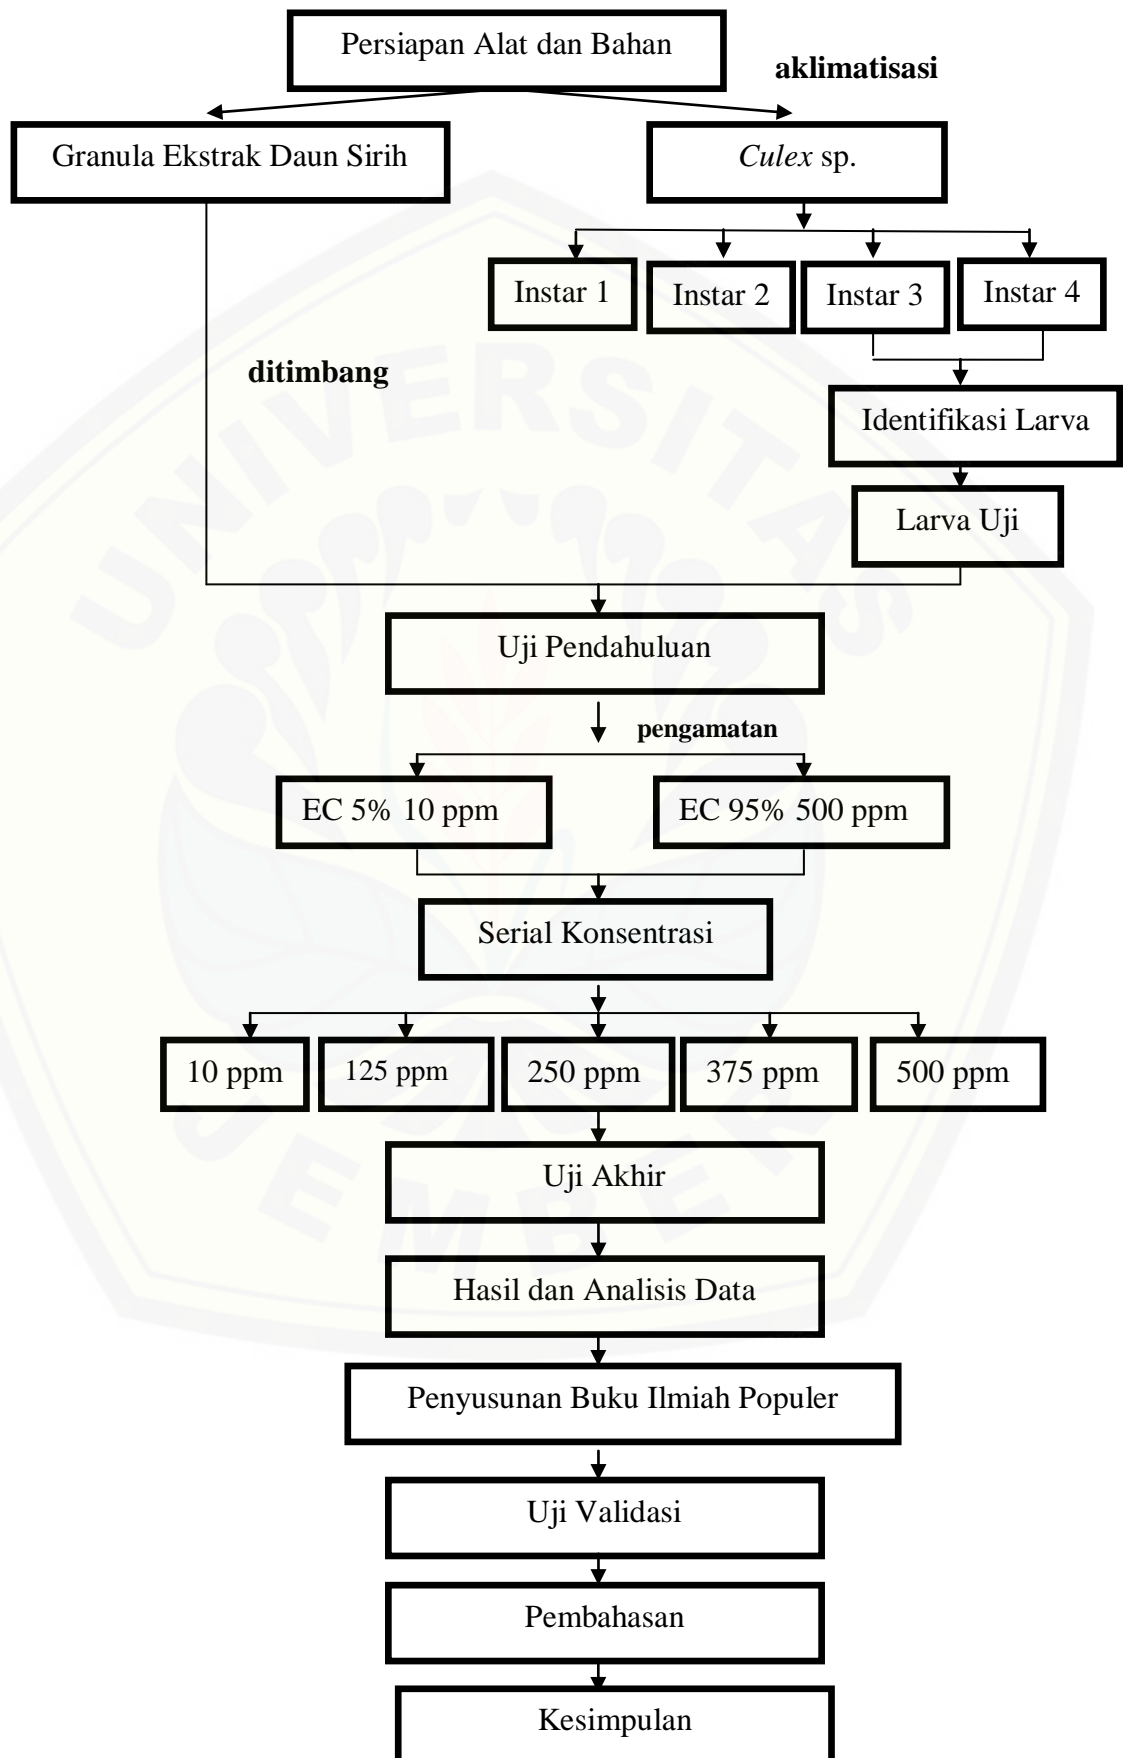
Persiapan Alat dan Bahan

aklimatisasi

Granula Ekstrak Daun Sirih

Culex sp.

Instar 1

Instar 2

Instar 3

Instar 4

ditimbang

Identifikasi Larva

Larva Uji

Uji Pendahuluan

pengamatan

EC 5% 10 ppm

EC 95% 500 ppm

Serial Konsentrasi

10 ppm

125 ppm

250 ppm

375 ppm

500 ppm

Uji Akhir

Hasil dan Analisis Data

Penyusunan Buku Ilmiah Populer

Uji Validasi

Pembahasan

Kesimpulan